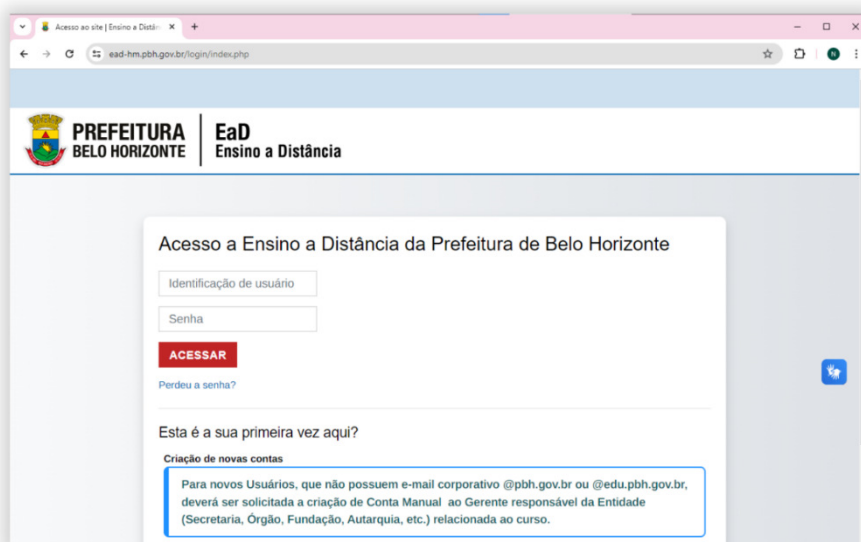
Acesso ao site | Ensino a Distân ×  +

ead-hm.pbh.gov.br/login/index.php

N

PREFEITURA
BELO HORIZONTE

EaD
Ensino a Distância

Acesso a Ensino a Distância da Prefeitura de Belo Horizonte

Identificação de usuário

Senha

ACESSAR

Perdeu a senha?

Esta é a sua primeira vez aqui?

Criação de novas contas

Para novos Usuários, que não possuem e-mail corporativo @pbh.gov.br ou @edu.pbh.gov.br, deverá ser solicitada a criação de Conta Manual ao Gerente responsável da Entidade (Secretaria, Órgão, Fundação, Autarquia, etc.) relacionada ao curso.